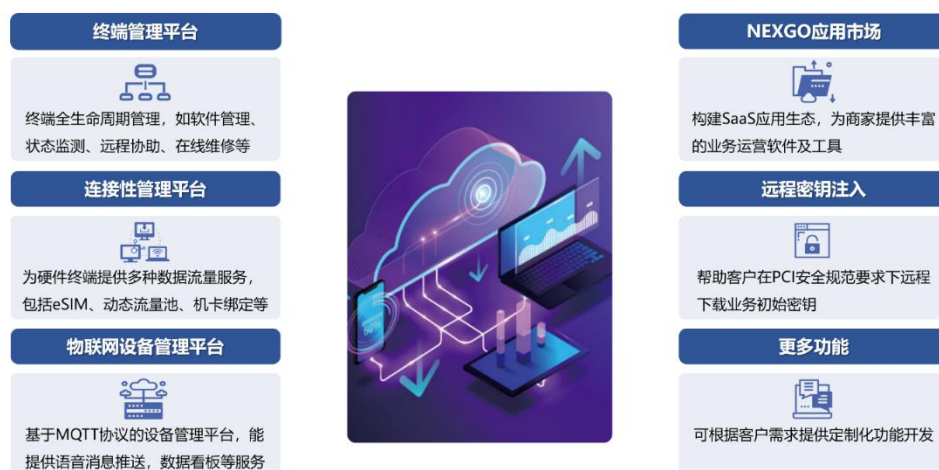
终端管理平台

终端全生命周期管理，如软件管理、状态监测、远程协助、在线维修等

连接性管理平台

为硬件终端提供多种数据流量服务，包括eSIM、动态流量池、机卡绑定等

物联网设备管理平台

基于MQTT协议的设备管理平台，能提供语音消息推送，数据看板等服务

NEXGO应用市场

构建SaaS应用生态，为商家提供丰富的业务运营软件及工具

远程密钥注入

帮助客户在PCI安全规范要求下远程下载业务初始密钥

更多功能

可根据客户需求提供定制化功能开发